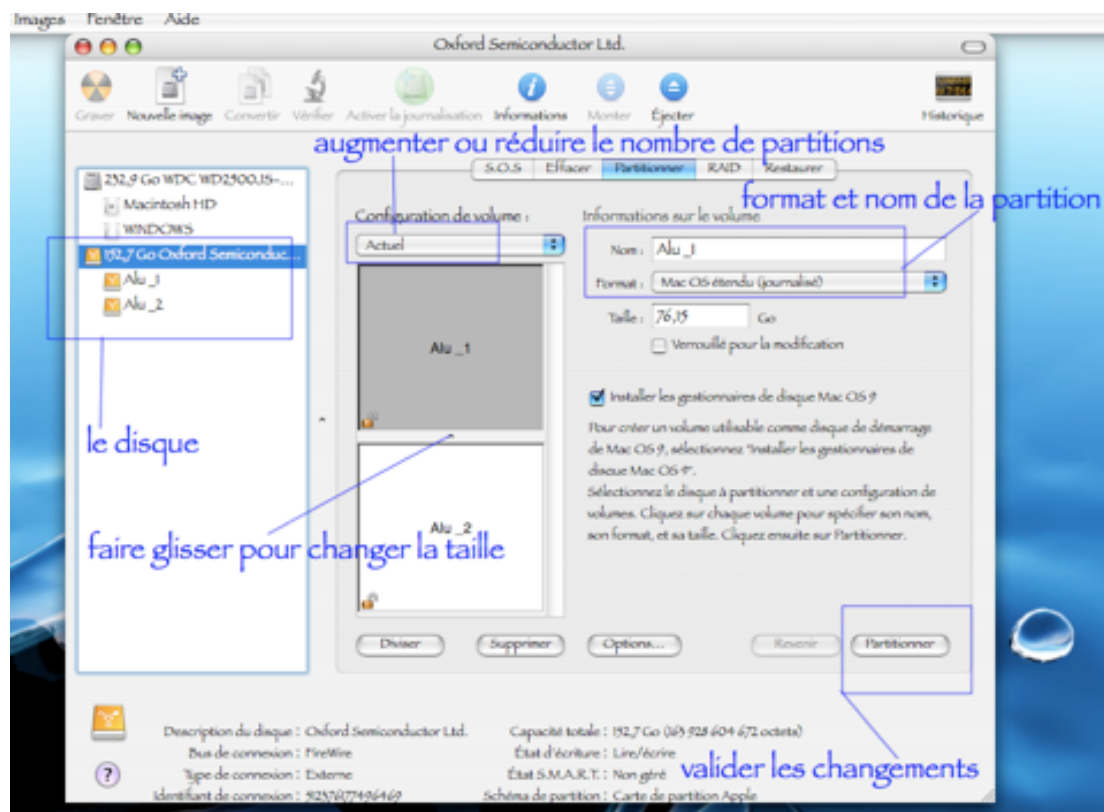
Images Fenêtre Aide

Oxford Semiconductor Ltd.

Graver Nouvelle image Convertir Vérifier Activer la journalisation Informations Monter Éjecter Historique

augmenter ou réduire le nombre de partitions

S.O.S Effacer Partitionner RAID Restaurer

format et nom de la partition

232,9 Go WDC WD2500JS-...
Macintosh HD
WINDOWS
152,7 Go Oxford Semiconduc...
Alu _1
Alu _2

Configuration de volume :
Actuel

Informations sur le volume
Nom : Alu _1
Format : Mac OS étendu (journalisé)
Taille : 76,15 Go
Verrouillé pour la modification

Alu _1

Installer les gestionnaires de disque Mac OS 9

Pour créer un volume utilisable comme disque de démarrage de Mac OS 9, sélectionnez "Installer les gestionnaires de disque Mac OS 9".
Sélectionnez le disque à partitionner et une configuration de volumes. Cliquez sur chaque volume pour spécifier son nom, son format, et sa taille. Cliquez ensuite sur Partitionner.

le disque

faire glisser pour changer la taille

Alu _2

Diviser Supprimer Options... Revenir Partitionner

Description du disque : Oxford Semiconductor Ltd.
Bus de connexion : FireWire
Type de connexion : Externe
Identifiant de connexion : 9257077496469

Capacité totale : 152,7 Go (163 928 604 672 octets)
État d'écriture : Lire/écrire
État S.M.A.R.T. : Non géré
Schéma de partition : Carte de partition Apple

valider les changements